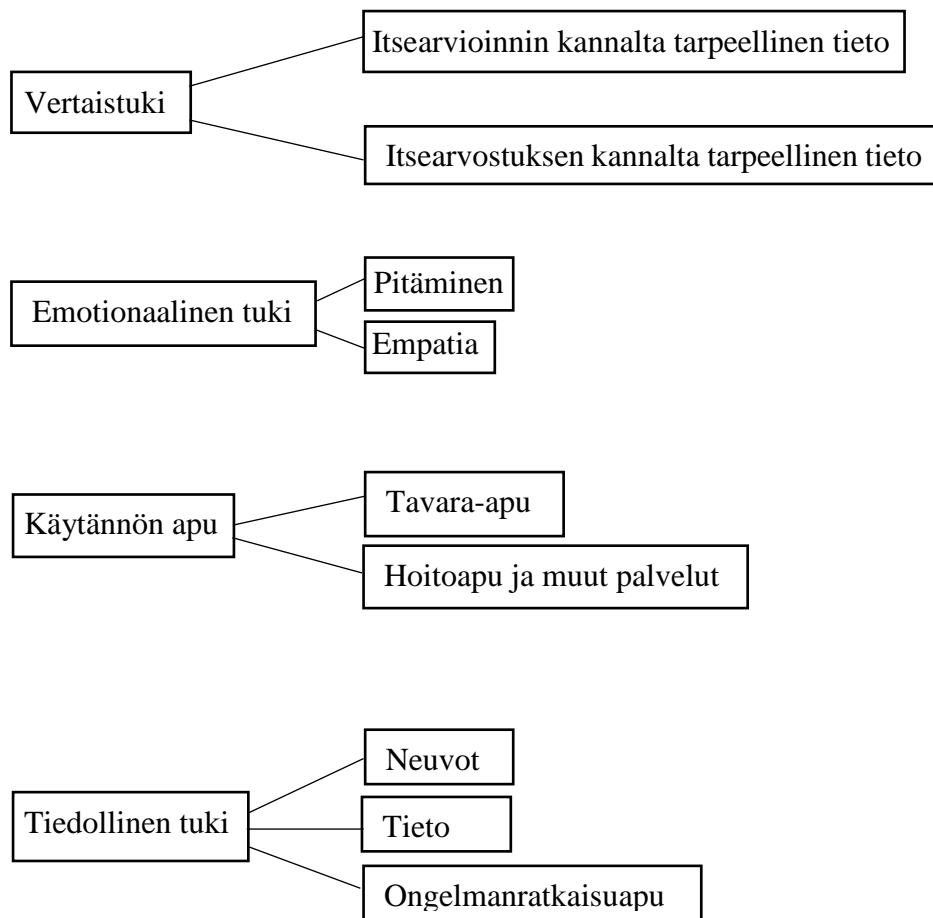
Vertaistuki

Itsearvioinnin kannalta tarpeellinen tieto

Itsearvostuksen kannalta tarpeellinen tieto

Emotionaalinen tuki

Pitäminen

Empatia

Käytännön apu

Tavara-apu

Hoitoapu ja muut palvelut

Tiedollinen tuki

Neuvot

Tieto

Ongelmanratkaisuapu